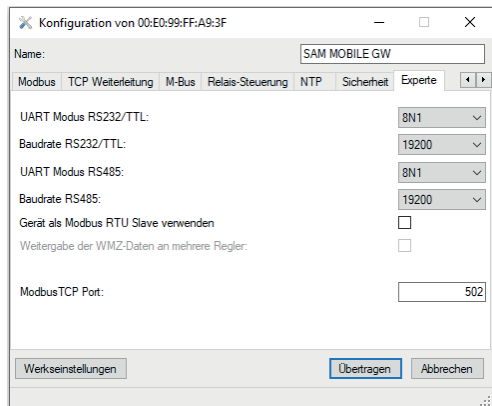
Konfiguration von 00:E0:99:FF:A9:3F

Name: SAM MOBILE GW

Modbus | TCP Weiterleitung | M-Bus | Relais-Steuerung | NTP | Sicherheit | Experte

UART Modus RS232/TTL: 8N1

Baudrate RS232/TTL: 19200

UART Modus RS485: 8N1

Baudrate RS485: 19200

Gerät als Modbus RTU Slave verwenden

Weitergabe der WMZ-Daten an mehrere Regler:

ModbusTCP Port: 502

Werkseinstellungen | Übertragen | Abbrechen